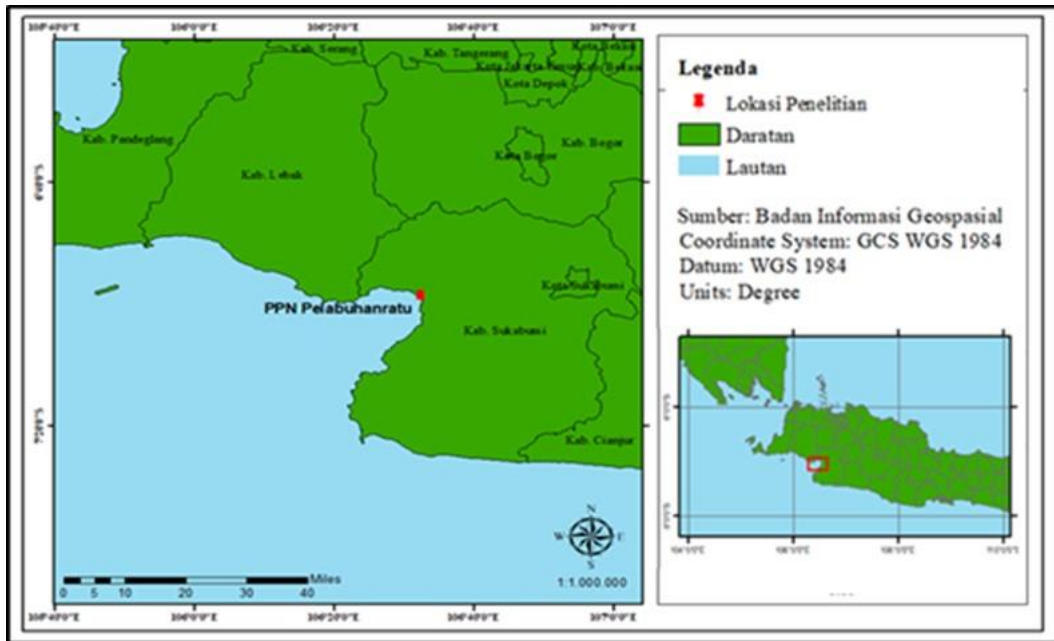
106°0'0"E 106°20'0"E 106°40'0"E 107°0'0"E

Kab. Serang
Kab. Tangerang
Kota Bekasi
Kota Jakarta Barat
Kab. Bekasi
Kota Depok
Kab. Pandeglang
Kab. Lebak
Kota Bogor
Kab. Bogor
Kota Sukabumi
PPN Pelabuhanratu
Kab. Sukabumi
Kab. Cianjur

N
W E
S

Miles
0 5 10 20 30 40
1:1.000.000

106°0'0"E 106°20'0"E 106°40'0"E 107°0'0"E

Legenda
Lokasi Penelitian
Daratan
Lautan

Sumber: Badan Informasi Geospasial
Coordinate System: GCS WGS 1984
Datum: WGS 1984
Units: Degree

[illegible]